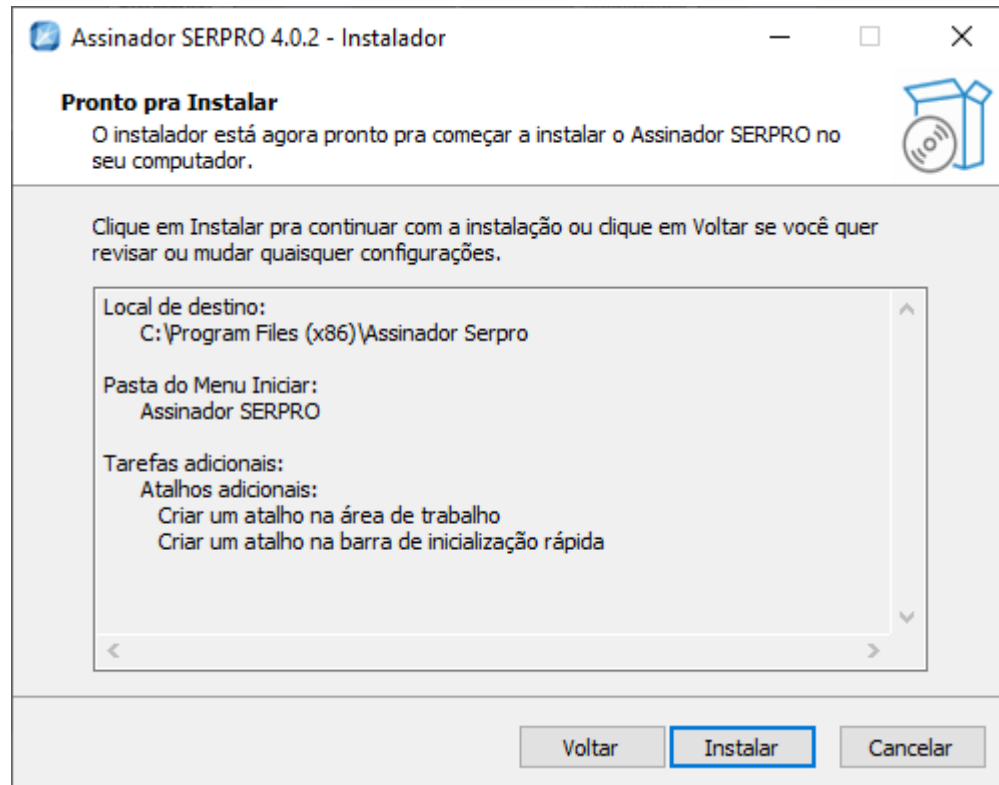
Assinador SERPRO 4.0.2 - Instalador

Pronto pra Instalar
O instalador está agora pronto pra começar a instalar o Assinador SERPRO no seu computador.

Clique em Instalar pra continuar com a instalação ou clique em Voltar se você quer revisar ou mudar quaisquer configurações.

Local de destino:
C:\Program Files (x86)\Assinador Serpro

Pasta do Menu Iniciar:
Assinador SERPRO

Tarefas adicionais:
Atalhos adicionais:
Criar um atalho na área de trabalho
Criar um atalho na barra de inicialização rápida

Voltar
Instalar
Cancelar